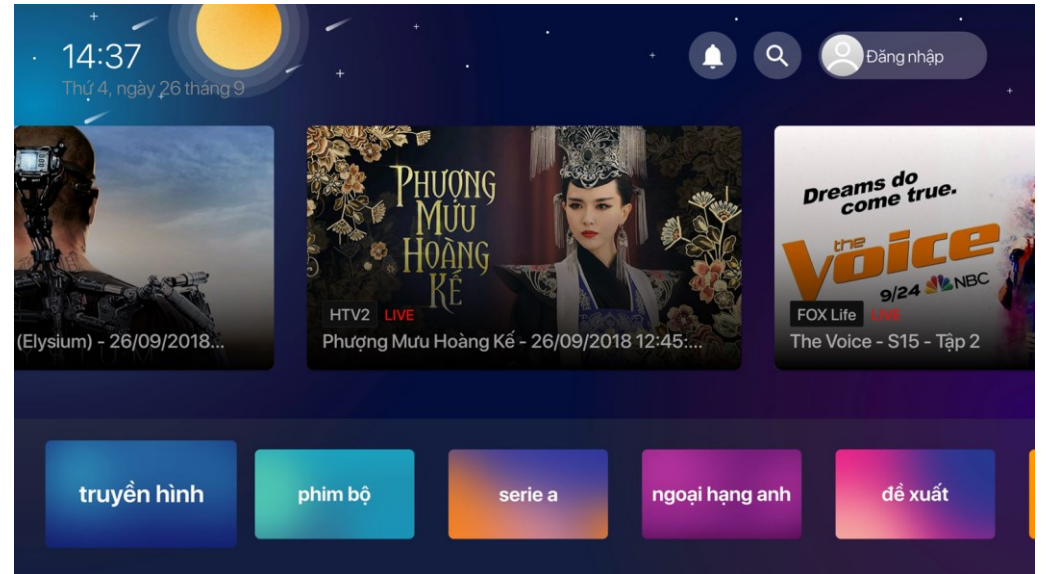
14:37
Thứ 4, ngày 26 tháng 9

Đăng nhập

(Elysium) - 26/09/2018...

PHƯỢNG MƯU HOÀNG KẾ

HTV2 LIVE
Phượng Mưu Hoàng Kế - 26/09/2018 12:45:...

Dreams do come true.
the Voice
9/24 NBC

FOX Life LIVE
The Voice - S15 - Tập 2

truyền hình

phim bộ

serie a

ngoại hạng anh

đề xuất